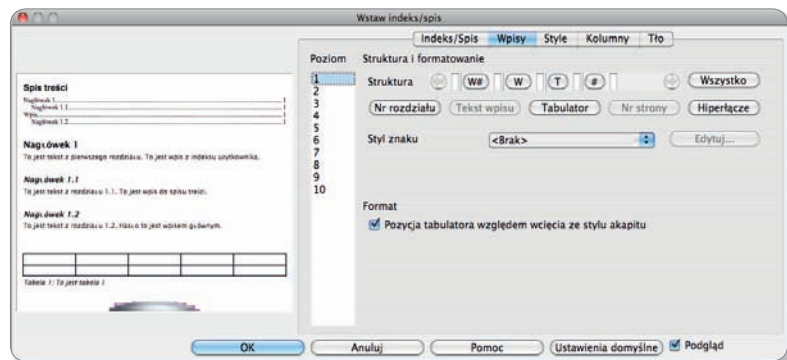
Wstaw indeks/spis

Indeks/Spis | Wpisy | Style | Kolumny | Tło

Spis treści
Nagłówek 1
Nagłówek 1.1
Wpis
Nagłówek 1.2

Nagłówek 1
To jest tekst z pierwszego rozdziału. To jest wpis z indeksu użytkownika.

Nagłówek 1.1
To jest tekst z rozdziału 1.1. To jest wpis do spisu treści.

Nagłówek 1.2
To jest tekst z rozdziału 1.2. Hasło to jest wpisem głównym.

Tabela 1: To jest tabela 1

Poziom
1
2
3
4
5
6
7
8
9
10

Struktura i formatowanie

Struktura
W#
W
T
#
Wszystko

Nr rozdziału
Tekst wpisu
Tabulator
Nr strony
Hiperłącze

Styl znaku
<Brak>
Edytuj...

Format
Pozycja tabulatora względem wcięcia ze stylu akapitu

OK
Anuluj
Pomoc
Ustawienia domyślne
Podgląd